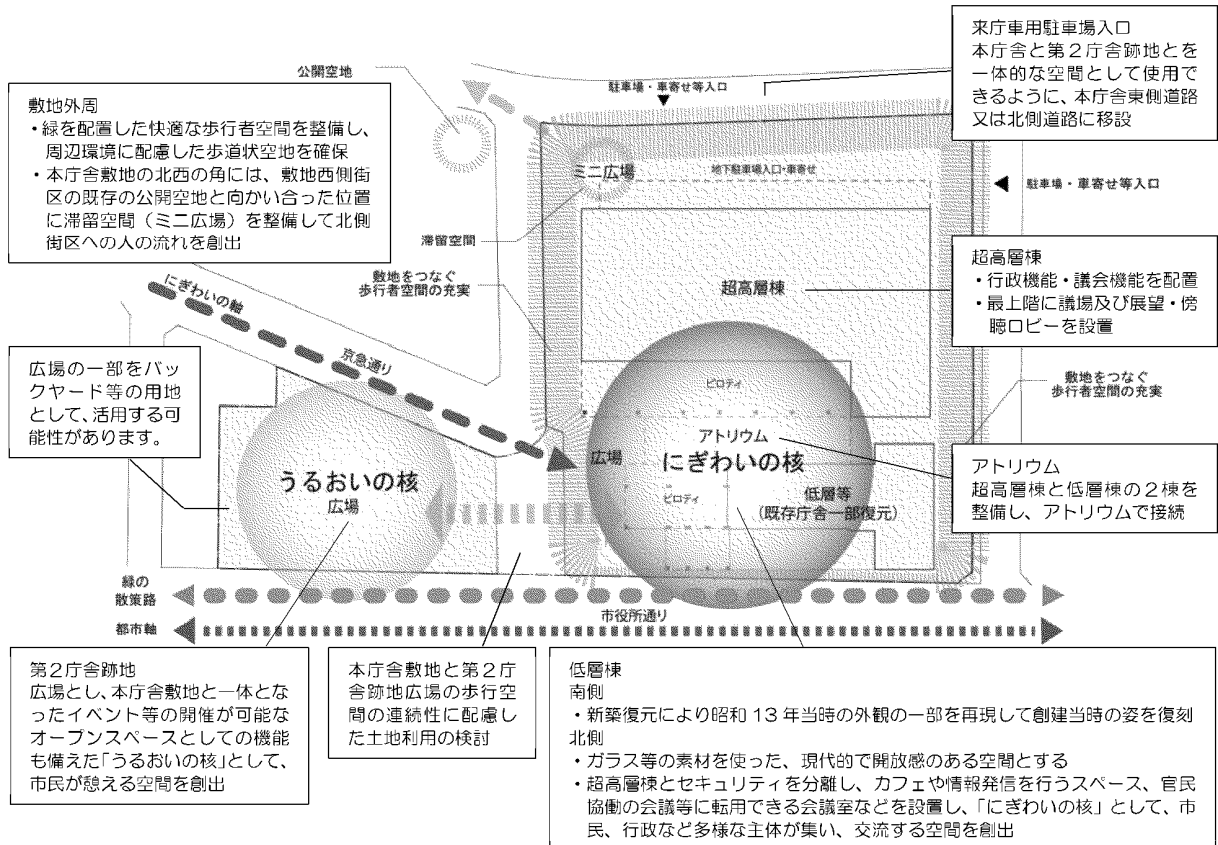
来庁者用駐車場入口
本庁舎と第２庁舎跡地とを一体的な空間として使用できるように、本庁舎東側道路又は北側道路に移設

公開空地

駐車場・車寄せ等入口

敷地外周
・緑を配置した快適な歩行者空間を整備し、周辺環境に配慮した歩道状空地を確保
・本庁舎敷地の北西の角には、敷地西側街区の既存の公開空地と向かい合った位置に滞留空間（ミニ広場）を整備して北側街区への人の流れを創出

ミニ広場

地下駐車場入口・車寄せ

駐車場・車寄せ等入口

滞留空間

超高層棟
・行政機能・議会機能を配置
・最上階に議場及び展望・傍聴ロビーを設置

敷地をつなぐ歩行者空間の充実

超高層棟

にぎわいの軸

京急通り

広場の一部をバックヤード等の用地として、活用する可能性があります。

ピロティ

敷地をつなぐ歩行者空間の充実

アトリウム

広場

にぎわいの核

アトリウム
超高層棟と低層棟の２棟を整備し、アトリウムで接続

うるおいの核
広場

ピロティ

低層等
（既存庁舎一部復元）

緑の散策路

市役所通り

都市軸

第２庁舎跡地
広場とし、本庁舎敷地と一体となったイベント等の開催が可能なオープンスペースとしての機能も備えた「うるおいの核」として、市民が憩える空間を創出

本庁舎敷地と第２庁舎跡地広場の歩行空間の連続性に配慮した土地利用の検討

低層棟
南側
・新築復元により昭和１３年当時の外観の一部を再現して創建当時の姿を復刻
北側
・ガラス等の素材を使った、現代的で開放感のある空間とする
・超高層棟とセキュリティを分離し、カフェや情報発信を行うスペース、官民協働の会議等に転用できる会議室などを設置し、「にぎわいの核」として、市民、行政など多様な主体が集い、交流する空間を創出